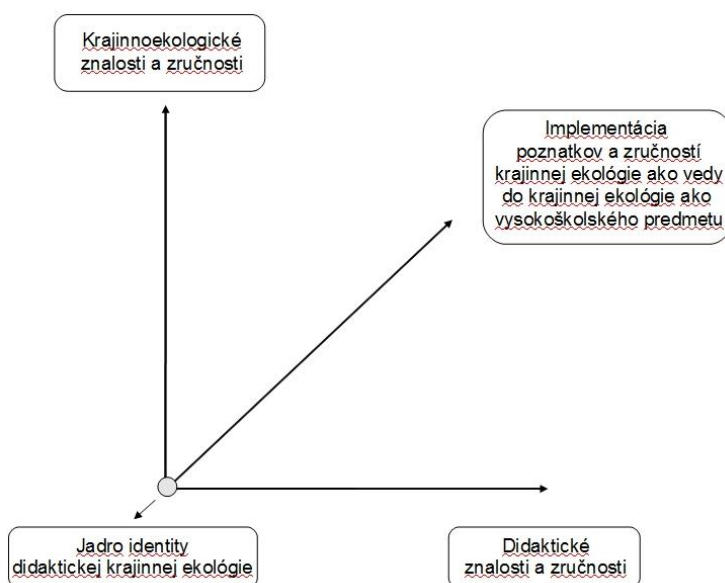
Krajinnoekologické znalosti a zručnosti

Implementácia poznatkov a zručností krajinnej ekológie ako vedy do krajinnej ekológie ako vysokoškolského predmetu

Jadro identity didaktickej krajinnej ekológie

Didaktické znalosti a zručnosti